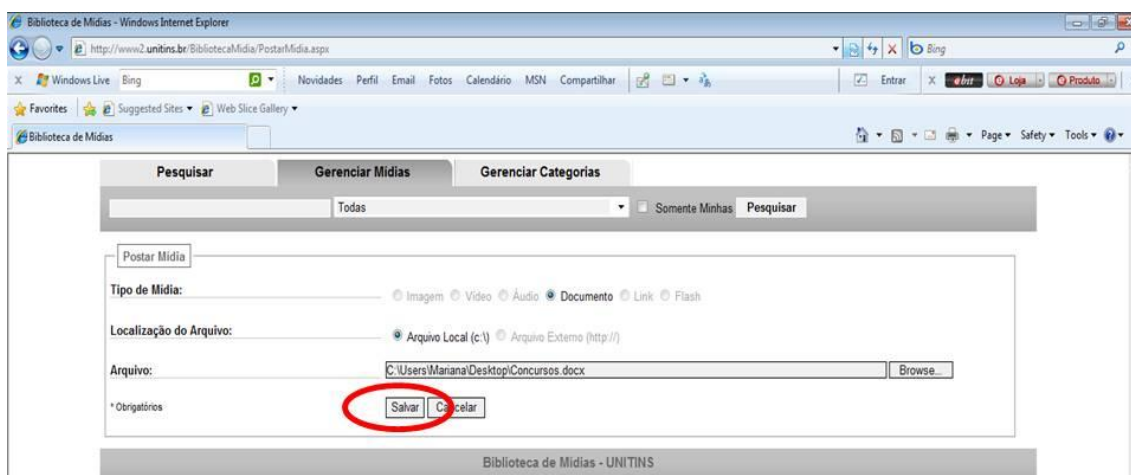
Biblioteca de Mídias - Windows Internet Explorer

http://www2.unitins.br/BibliotecaMidia/PostarMidia.aspx

Bing

Windows Live Bing

Novidades Perfil Email Fotos Calendário MSN Compartilhar

Entrar

ebit O Loja O Produto

Favorites Suggested Sites ▾ Web Slice Gallery ▾

Biblioteca de Mídias

Page ▾ Safety ▾ Tools ▾

Pesquisar

Gerenciar Mídias

Gerenciar Categorias

Todas

Somente Minhas Pesquisar

Postar Mídia

Tipo de Mídia:

Imagem Vídeo Áudio Documento Link Flash

Localização do Arquivo:

Arquivo Local (c:\) Arquivo Externo (http://)

Arquivo:

C:\Users\Mariana\Desktop\Concursos.docx

Browse...

* Obrigatórios

Salvar Cancelar

Biblioteca de Mídias - UNITINS